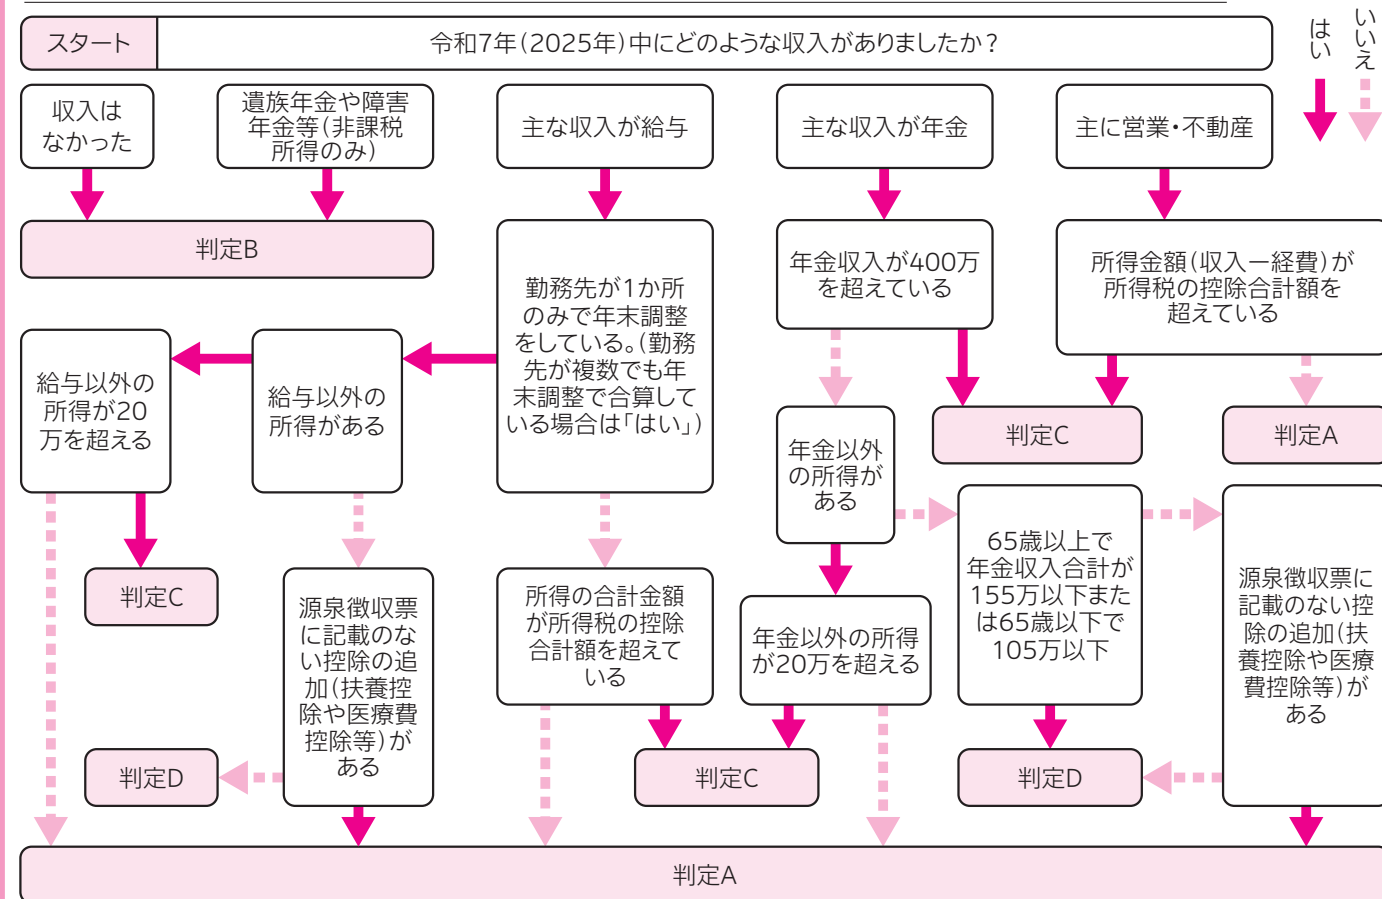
スタート

令和7年(2025年)中にどのような収入がありましたか?

はい

いいえ

収入はなかった

遺族年金や障害年金等(非課税所得のみ)

主な収入が給与

主な収入が年金

主に営業・不動産

判定B

勤務先が1か所のみで年末調整をしている。(勤務先が複数でも年末調整で合算している場合は「はい」)

年金収入が400万を超えている

所得金額(収入ー経費)が所得税の控除合計額を超えている

給与以外の所得が20万を超える

給与以外の所得がある

判定C

判定A

年金以外の所得がある

65歳以上で年金収入合計が155万以下または65歳以下で105万以下

源泉徴収票に記載のない控除の追加(扶養控除や医療費控除等)がある

判定C

源泉徴収票に記載のない控除の追加(扶養控除や医療費控除等)がある

所得の合計金額が所得税の控除合計額を超えている

年金以外の所得が20万を超える

判定D

判定C

判定D

判定A